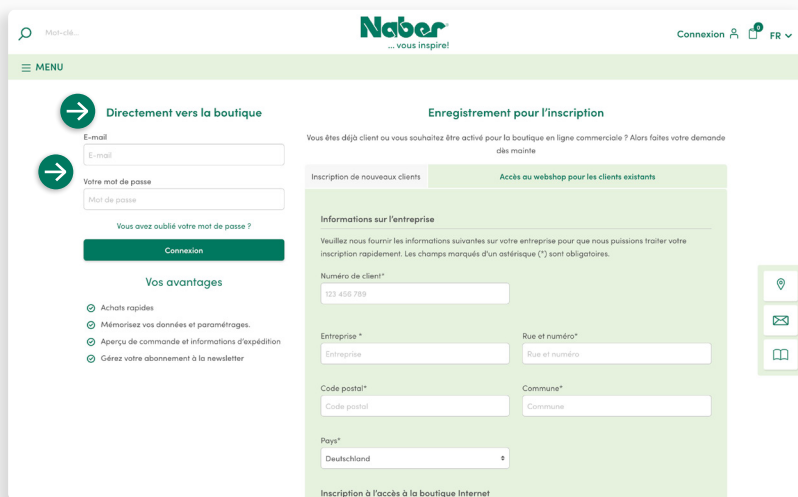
Mot-clé...

Naber®
... vous inspire!

Connexion 0 FR

MENU

Directement vers la boutique

E-mail
E-mail

Votre mot de passe
Mot de passe

Vous avez oublié votre mot de passe ?

Connexion

Vos avantages

Achats rapides
Mémorisez vos données et paramétrages.
Aperçu de commande et informations d'expédition
Gérez votre abonnement à la newsletter

Enregistrement pour l'inscription

Vous êtes déjà client ou vous souhaitez être activé pour la boutique en ligne commerciale ? Alors faites votre demande dès mainte

Inscription de nouveaux clients | Accès au webshop pour les clients existants

Informations sur l'entreprise

Veuillez nous fournir les informations suivantes sur votre entreprise pour que nous puissions traiter votre inscription rapidement. Les champs marqués d'un astérisque (*) sont obligatoires.

Numéro de client*
123 456 789

Entreprise *
Entreprise

Rue et numéro*
Rue et numéro

Code postal*
Code postal

Commune*
Commune

Pays*
Deutschland

Inscription à l'accès à la boutique Internet